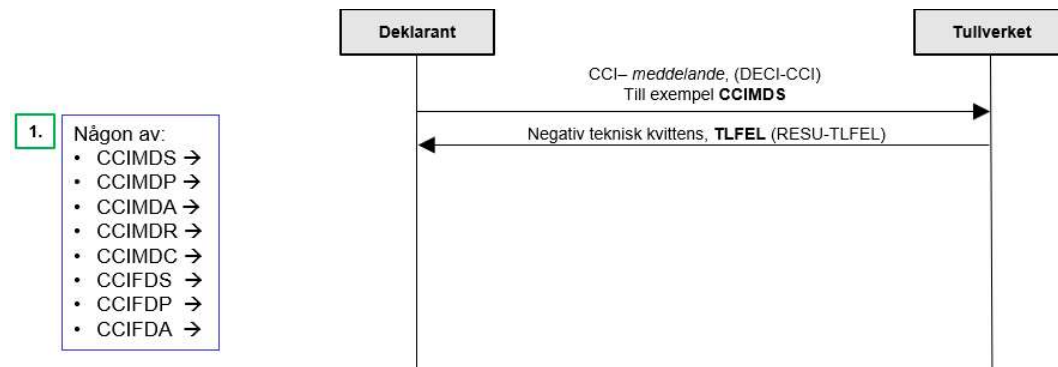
Deklarant

Tullverket

CCI– meddelande, (DECI-CCI)
Till exempel CCIMDS

Negativ teknisk kvittens, TLFEL (RESU-TLFEL)

1.

Någon av:
• CCIMDS →
• CCIMDP →
• CCIMDA →
• CCIMDR →
• CCIMDC →
• CCIFDS →
• CCIFDP →
• CCIFDA →